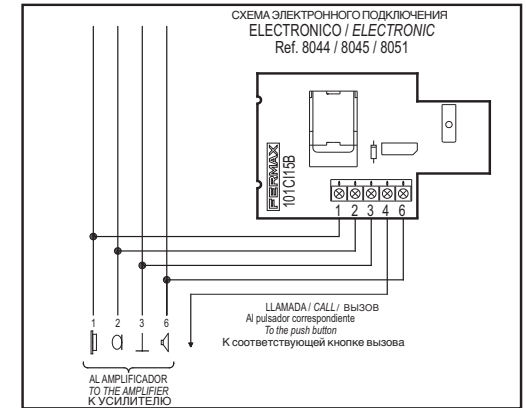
СХЕМА ЭЛЕКТРОННОГО ПОДКЛЮЧЕНИЯ
ELECTRONICO / ELECTRONIC
Ref. 8044 / 8045 / 8051

FERMAX
101C115B

1 2 3 4 6

LLAMADA / CALL / ВЫЗОВ
Al pulsador correspondiente
To the push button
К соответствующей кнопке вызова

1 2 3 6

AL AMPLIFICADOR
TO THE AMPLIFIER
К УСИЛИТЕЛЮ